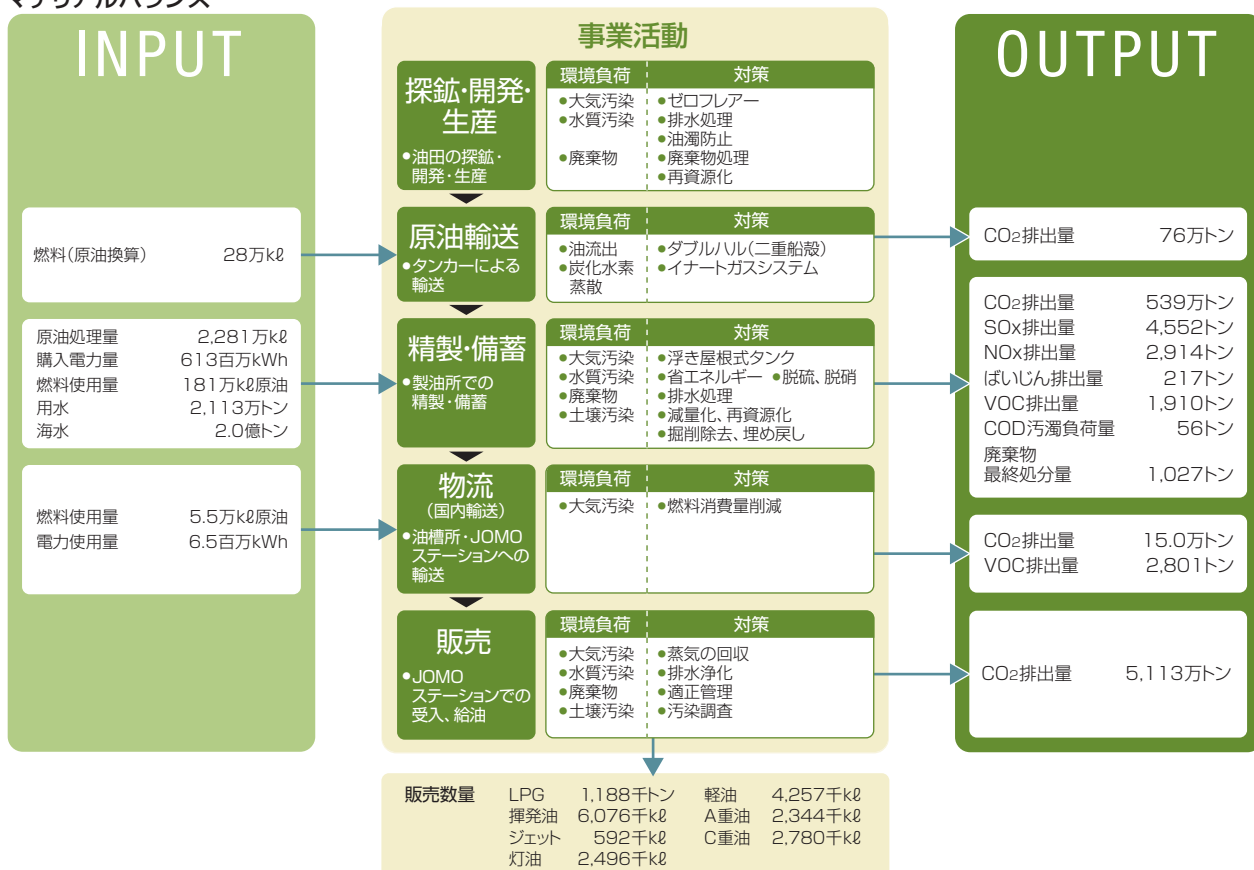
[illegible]

INPUT

燃料(原油換算) 28万kℓ

原油処理量 2,281万kℓ
購入電力量 613百万kWh
燃料使用量 181万kℓ原油
用水 2,113万トン
海水 2.0億トン

燃料使用量 5.5万kℓ原油
電力使用量 6.5百万kWh

事業活動

探鉱・開発・生産
●油田の探鉱・開発・生産

| 環境負荷 | 対策 |
|---|---|
| ●大気汚染<br>●水質汚染<br>●廃棄物 | ●ゼロフレアー<br>●排水処理<br>●油濁防止<br>●廃棄物処理<br>●再資源化 |

原油輸送
●タンカーによる輸送

| 環境負荷 | 対策 |
|---|---|
| ●油流出<br>●炭化水素蒸散 | ●ダブルハル(二重船殻)<br>●イナートガスシステム |

精製・備蓄
●製油所での精製・備蓄

| 環境負荷 | 対策 |
|---|---|
| ●大気汚染<br>●水質汚染<br>●廃棄物<br>●土壌汚染 | ●浮き屋根式タンク<br>●省エネルギー ●脱硫、脱硝<br>●排水処理<br>●減量化、再資源化<br>●掘削除去、埋め戻し |

物流
(国内輸送)
●油槽所・JOMOステーションへの輸送

| 環境負荷 | 対策 |
|---|---|
| ●大気汚染 | ●燃料消費量削減 |

販売
●JOMOステーションでの受入、給油

| 環境負荷 | 対策 |
|---|---|
| ●大気汚染<br>●水質汚染<br>●廃棄物<br>●土壌汚染 | ●蒸気の回収<br>●排水浄化<br>●適正管理<br>●汚染調査 |

販売数量 LPG 1,188千トン 軽油 4,257千kℓ
揮発油 6,076千kℓ A重油 2,344千kℓ
ジェット 592千kℓ C重油 2,780千kℓ
灯油 2,496千kℓ

OUTPUT

$CO_2$排出量 76万トン

$CO_2$排出量 539万トン
SOx排出量 4,552トン
NOx排出量 2,914トン
ばいじん排出量 217トン
VOC排出量 1,910トン
COD汚濁負荷量 56トン
廃棄物最終処分量 1,027トン

$CO_2$排出量 15.0万トン
VOC排出量 2,801トン

$CO_2$排出量 5,113万トン